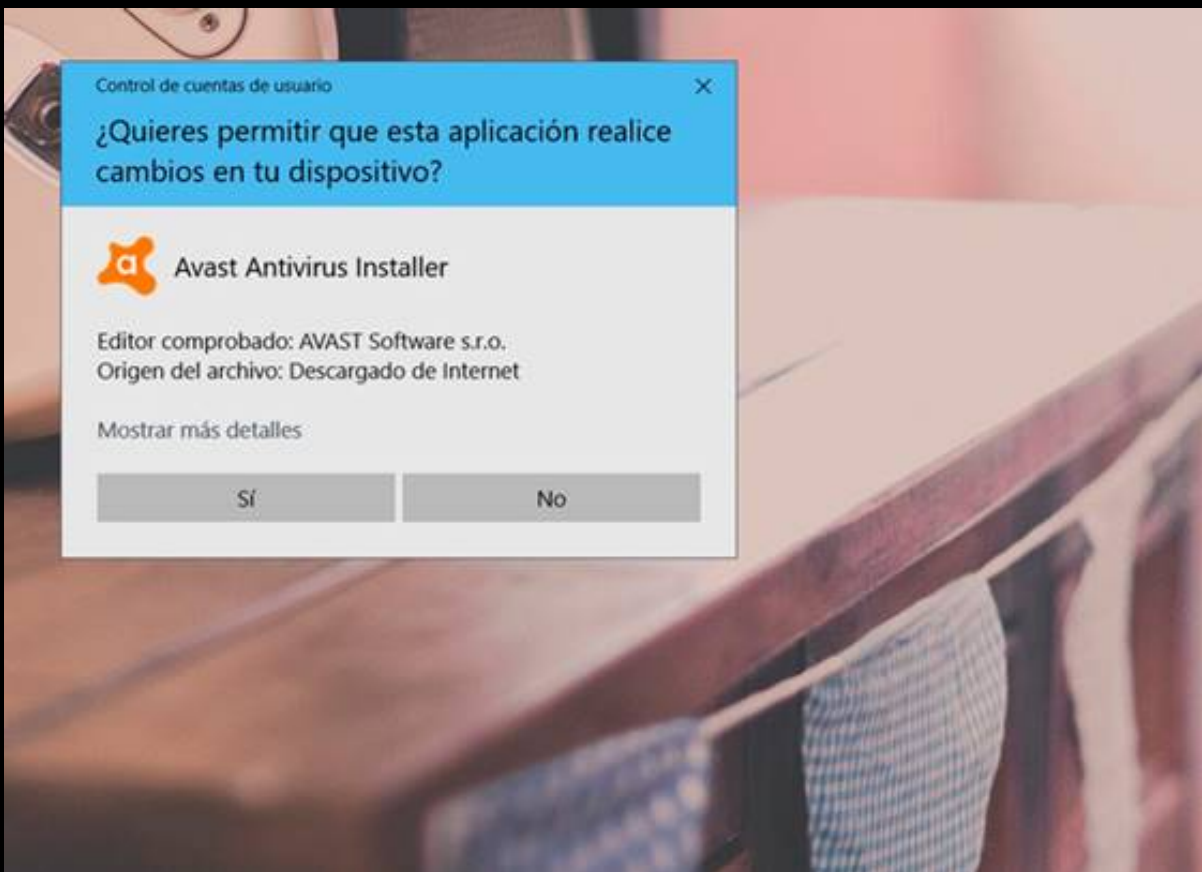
Control de cuentas de usuario

×

¿Quieres permitir que esta aplicación realice cambios en tu dispositivo?

Avast Antivirus Installer

Editor comprobado: AVAST Software s.r.o.
Origen del archivo: Descargado de Internet

Mostrar más detalles

Sí

No